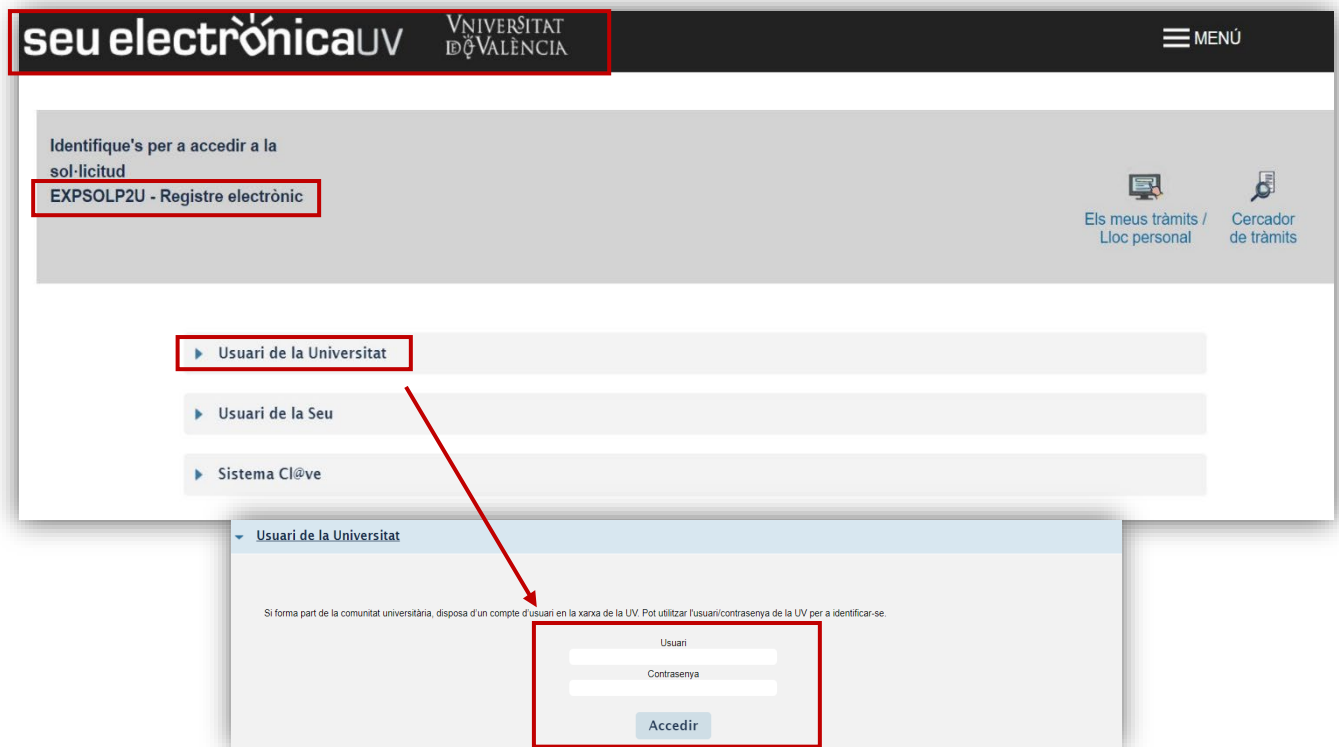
seu electrònicaUV VNIVERSITAT DE VALÈNCIA

MENÚ

Identifique's per a accedir a la sol·licitud
EXPSOLP2U - Registre electrònic

Els meus tràmits / Lloc personal

Cercador de tràmits

Usuari de la Universitat

Usuari de la Seu

Sistema Cl@ve

Usuari de la Universitat

Si forma part de la comunitat universitària, disposa d'un compte d'usuari en la xarxa de la UV. Pot utilitzar l'usuari/contrasenya de la UV per a identificar-se.

Usuari

Contrasenya

Accedir